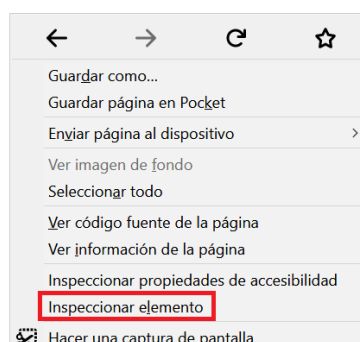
Guardar como...
Guardar página en Pocket
Enviar página al dispositivo
Ver imagen de fondo
Seleccionar todo
Ver código fuente de la página
Ver información de la página
Inspeccionar propiedades de accesibilidad
Inspeccionar elemento
Hacer una captura de pantalla